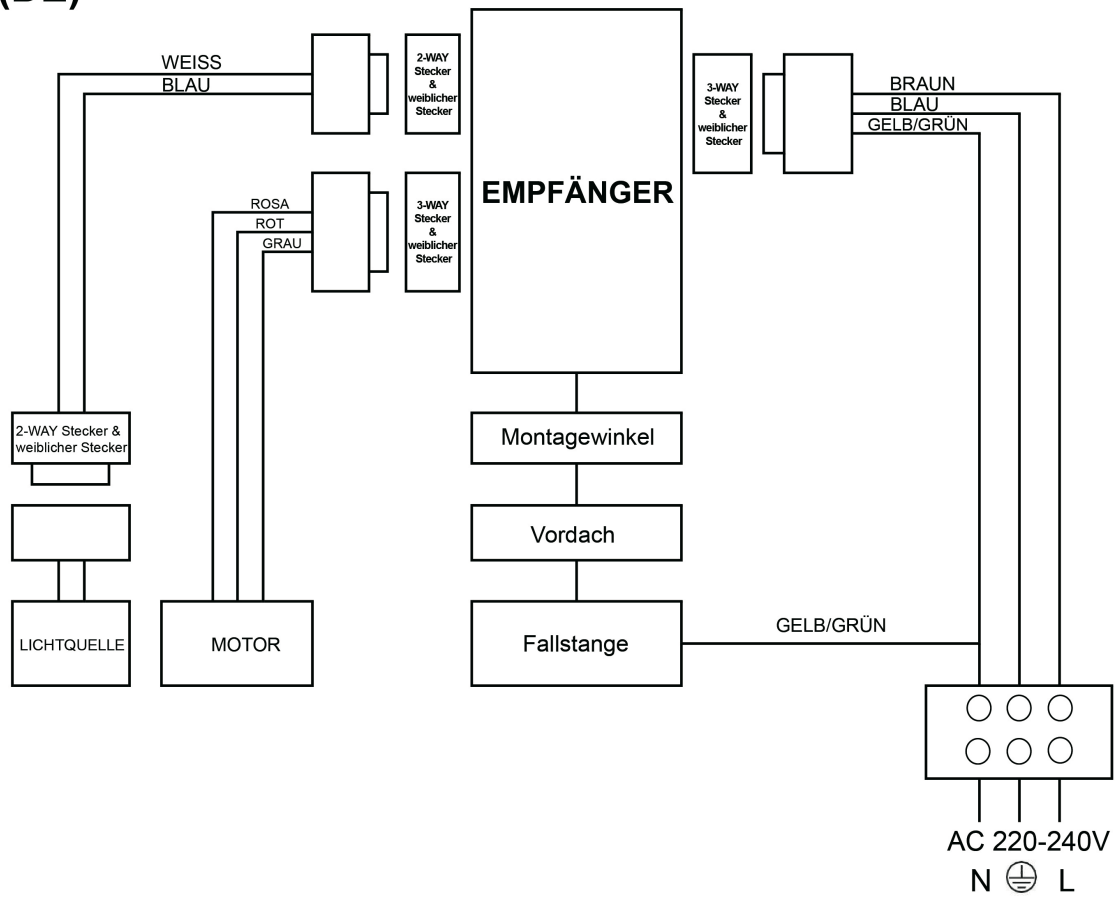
(DE)

WEISS
BLAU

2-WAY Stecker & weiblicher Stecker

EMPFÄNGER

3-WAY Stecker & weiblicher Stecker

BRAUN
BLAU
GELB/GRÜN

ROSA
ROT
GRAU

3-WAY Stecker & weiblicher Stecker

2-WAY Stecker & weiblicher Stecker

Montagewinkel

Vordach

LICHTQUELLE

MOTOR

Fallstange

GELB/GRÜN

AC 220-240V
N ⏚ L